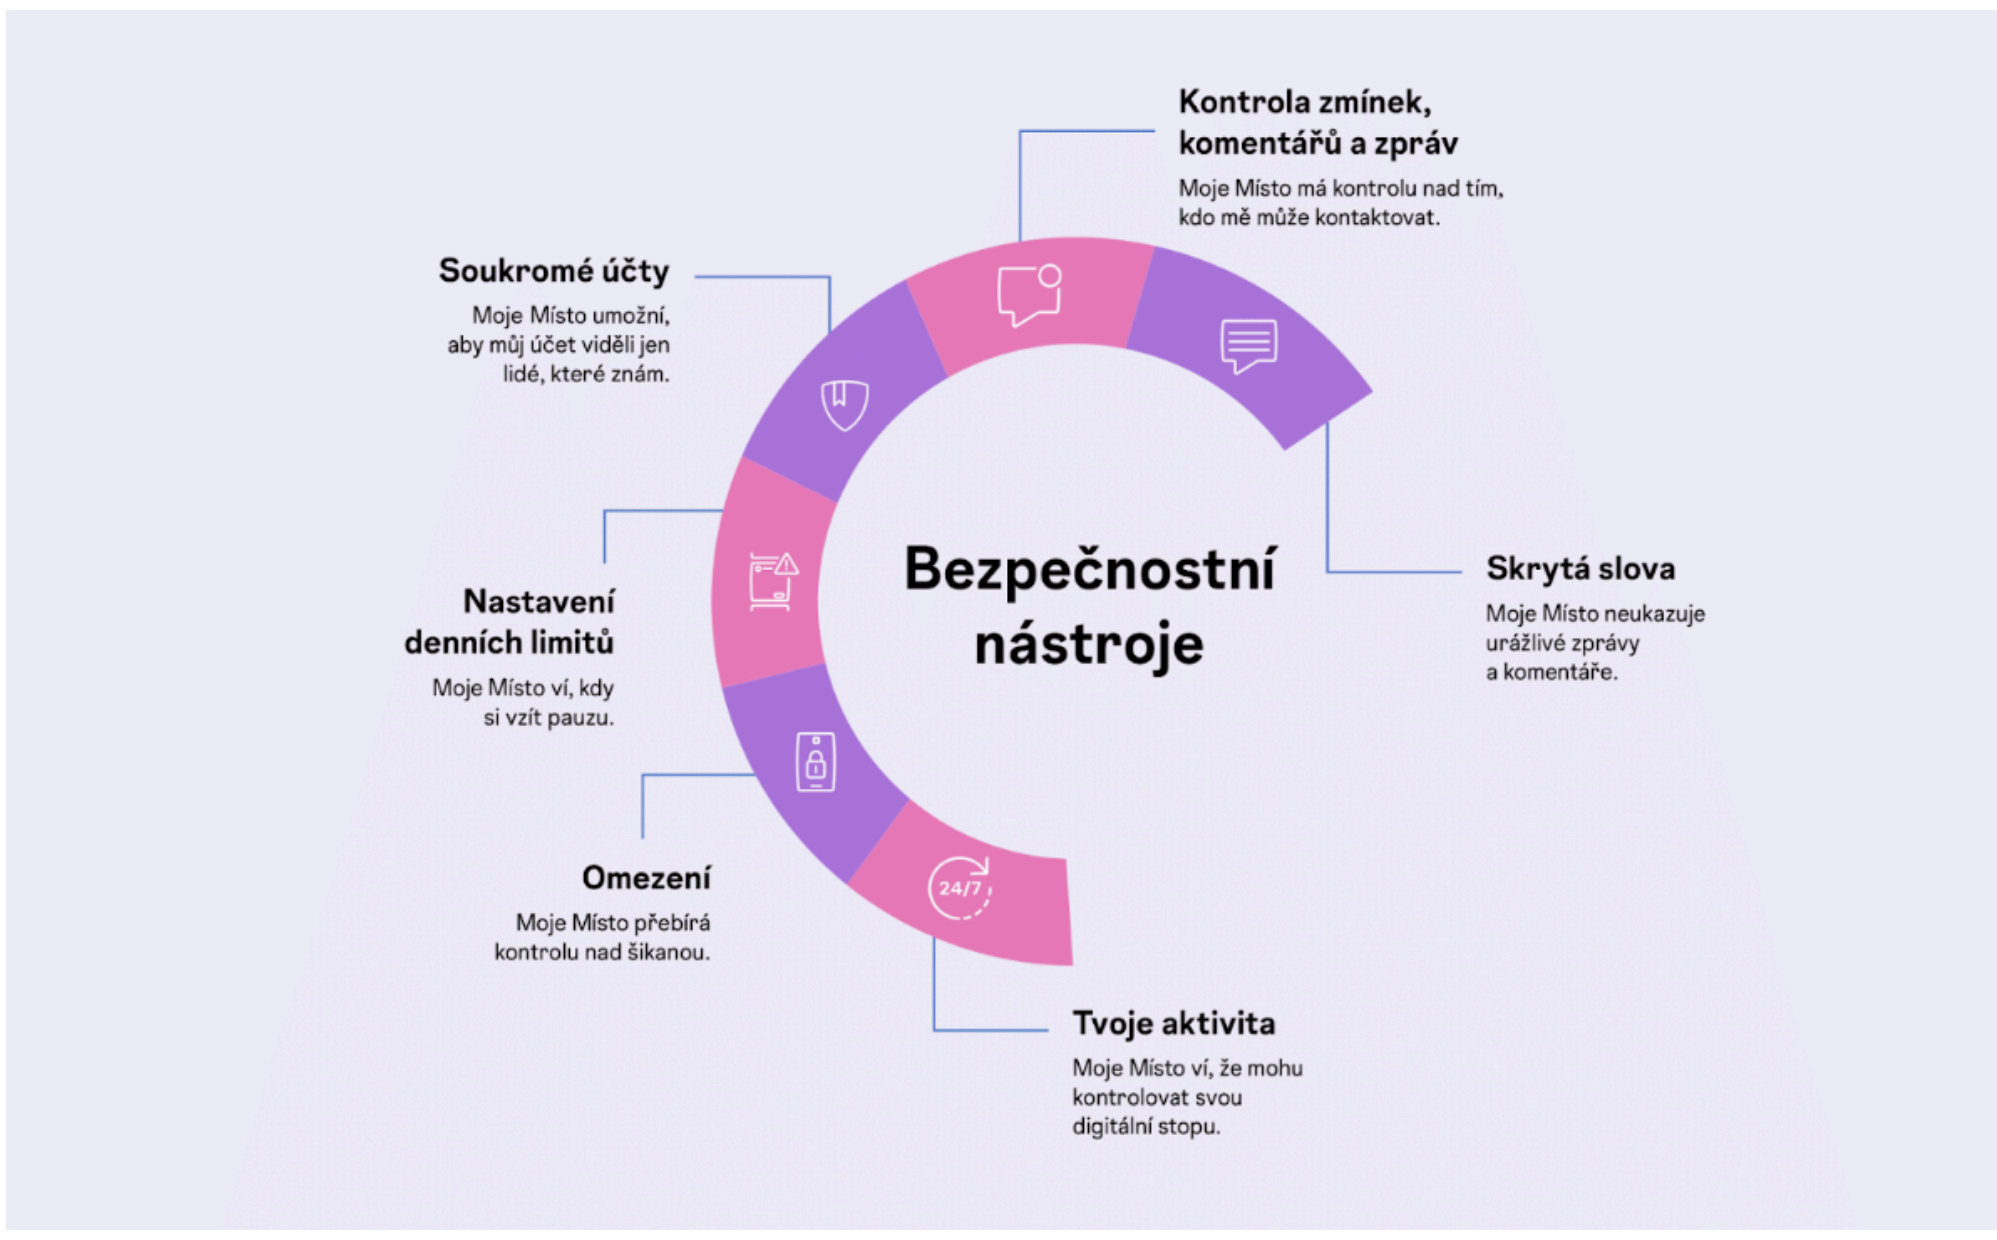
Bezpečnostní nástroje

Kontrola zmínek, komentářů a zpráv
Moje Místo má kontrolu nad tím, kdo mě může kontaktovat.

Soukromé účty
Moje Místo umožní, aby můj účet viděli jen lidé, které znám.

Skrytá slova
Moje Místo neukazuje urážlivé zprávy a komentáře.

Nastavení denních limitů
Moje Místo ví, kdy si vzít pauzu.

Omezení
Moje Místo přebírá kontrolu nad šikanou.

Tvoje aktivita
Moje Místo ví, že mohu kontrolovat svou digitální stopu.

24/7